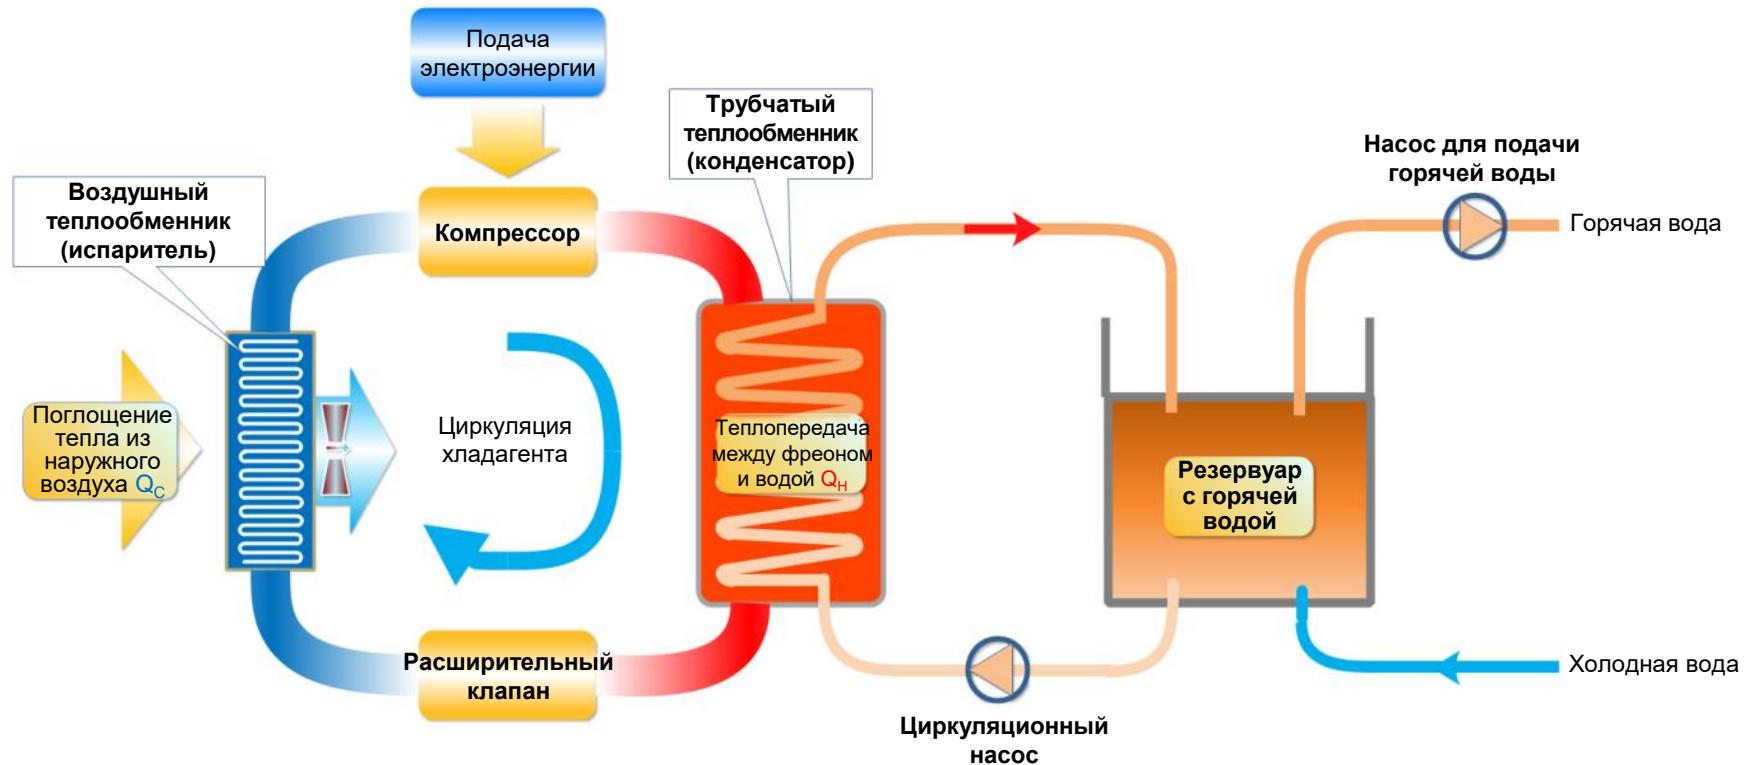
Подача электроэнергии

Трубчатый теплообменник (конденсатор)

Насос для подачи горячей воды

Воздушный теплообменник (испаритель)

Компрессор

Горячая вода

Поглощение тепла из наружного воздуха $Q_C$

Циркуляция хладагента

Теплопередача между фреоном и водой $Q_H$

Резервуар с горячей водой

Расширительный клапан

Холодная вода

Циркуляционный насос